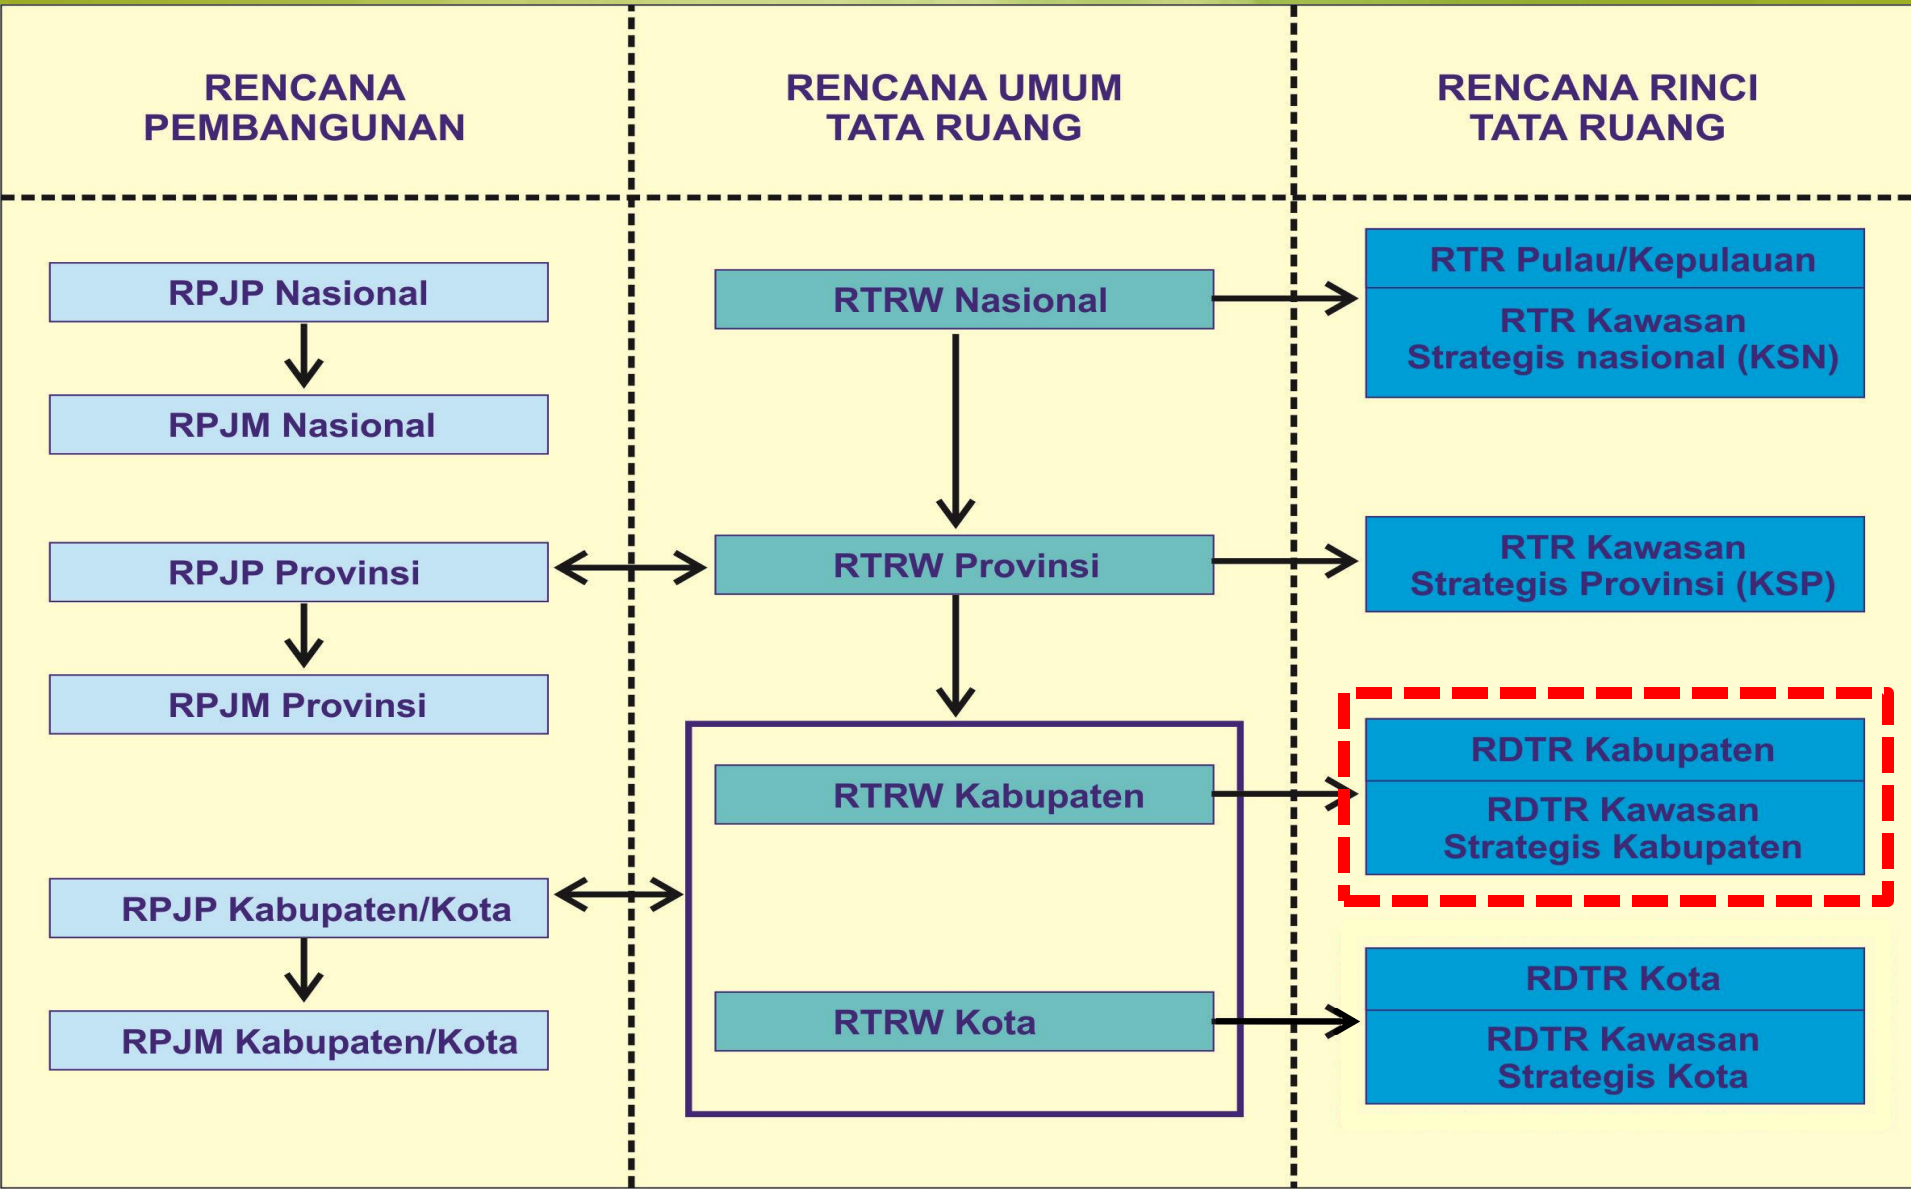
RENCANA PEMBANGUNAN

RENCANA UMUM TATA RUANG

RENCANA RINCI TATA RUANG

RPJP Nasional

RPJM Nasional

RPJP Provinsi

RPJM Provinsi

RPJP Kabupaten/Kota

RPJM Kabupaten/Kota

RTRW Nasional

RTRW Provinsi

RTRW Kabupaten

RTRW Kota

RTR Pulau/Kepulauan

RTR Kawasan Strategis nasional (KSN)

RTR Kawasan Strategis Provinsi (KSP)

RDTR Kabupaten

RDTR Kawasan Strategis Kabupaten

RDTR Kota

RDTR Kawasan Strategis Kota